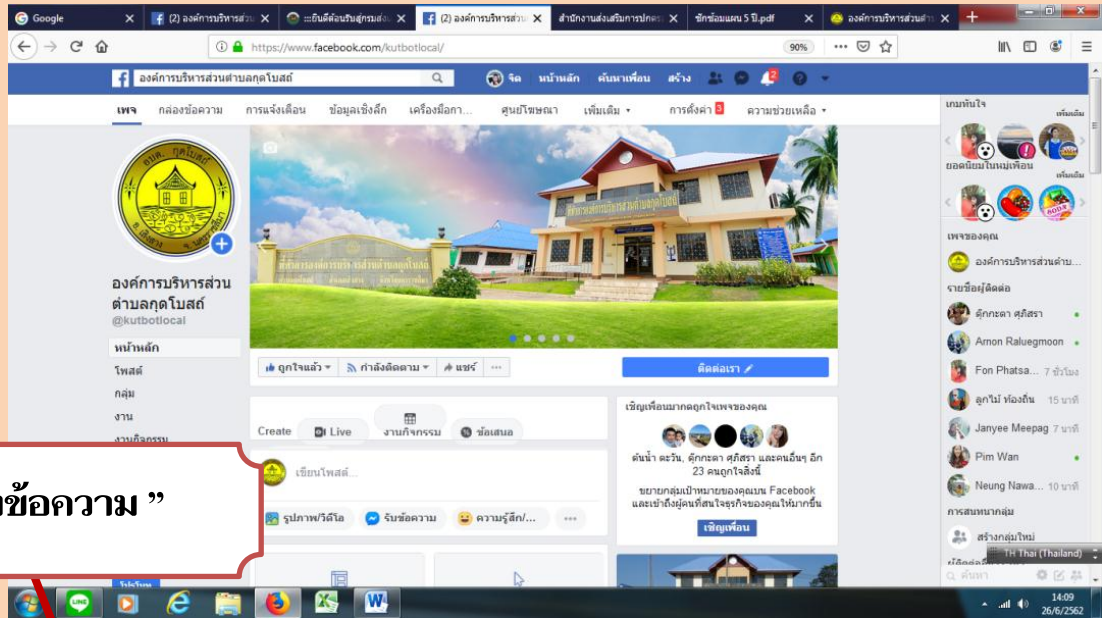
Google | (2) องค์การบริหารส่วน | ::ยินดีต้อนรับสู่กรมส่ง | (2) องค์การบริหารส่วน | สำนักงานส่งเสริมการปกครอ | ซักซ้อมแผน 5 ปี.pdf | องค์การบริหารส่วนตำ

https://www.facebook.com/kutbotlocal/ 90%

องค์การบริหารส่วนตำบลกุดโบสถ์
จิต หน้าหลัก ค้นหาเพื่อน สร้าง 2

เพจ กล่องข้อความ การแจ้งเตือน ข้อมูลเชิงลึก เครื่องมือก... ศูนย์โฆษณา เพิ่มเติม การตั้งค่า 3 ความช่วยเหลือ

องค์การบริหารส่วนตำบลกุดโบสถ์
องค์การบริหารส่วนตำบลกุดโบสถ์
@kutbotlocal

หน้าหลัก
โพสต์
กลุ่ม
งาน
งานกิจกรรม

ถูกใจแล้ว กำลังติดตาม แชร์ ...
ติดต่อเรา

Create Live งานกิจกรรม ข้อเสนอ
เขียนโพสต์...
รูปภาพ/วิดีโอ รับข้อความ ความรู้สึก/...

ข้อความ "

เชิญเพื่อนมากดถูกใจเพจของคุณ
ต้นน้ำ ตะวัน, ตุ๊กกะตา ศุภิสรา และคนอื่นๆ อีก 23 คนถูกใจสิ่งนี้
ขยายกลุ่มเป้าหมายของคุณบน Facebook และเข้าถึงผู้คนที่สนใจธุรกิจของคุณให้มากขึ้น
เชิญเพื่อน

เกมทันใจ เพิ่มเติม
ยอดนิยมในหมู่เพื่อน เพิ่มเติม
เพจของคุณ
องค์การบริหารส่วนตำบ...
รายชื่อผู้ติดต่อ
ตุ๊กกะตา ศุภิสรา
Arnon Raluegmoon
Fon Phatsa... 7 ชั่วโมง
ลูกไม้ ท่องถิ่น 15 นาที
Janyee Meepag 7 นาที
Pim Wan
Neung Nawa... 10 นาที
การสนทนากลุ่ม
สร้างกลุ่มใหม่
TH Thai (Thailand)
ค้นหา

14:09
26/6/2562